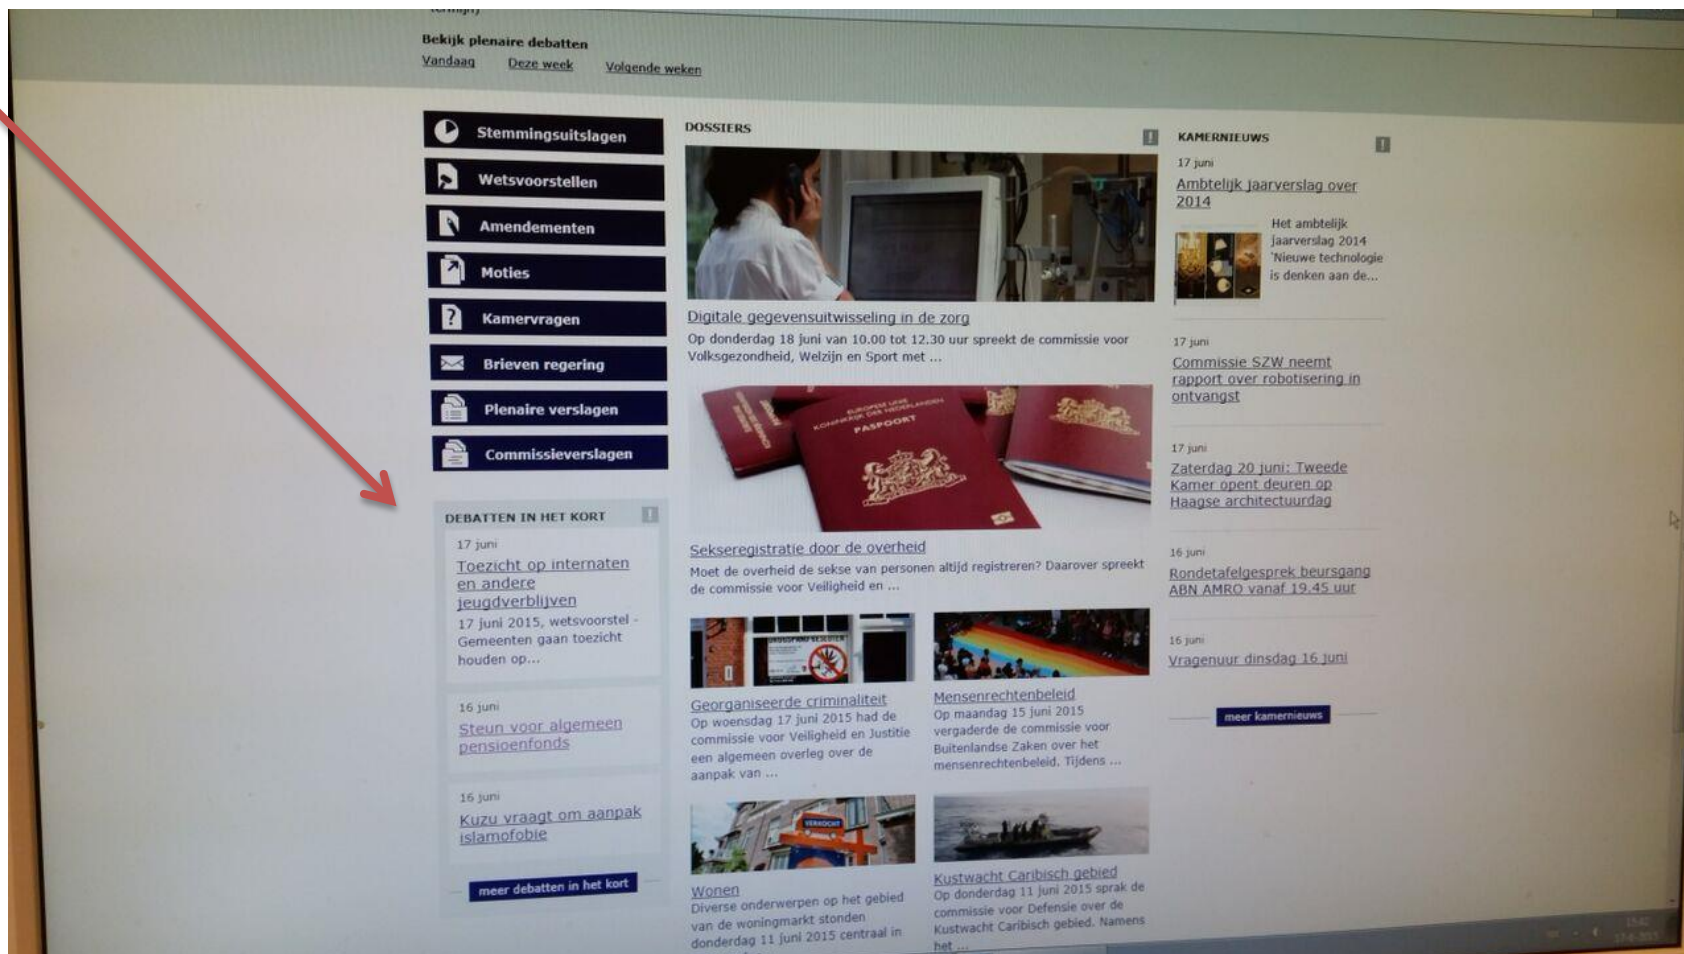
Bekijk plenaire debatten
Vandaag Deze week Volgende weken

Stemmingsuitslagen
Wetsvoorstellen
Amendementen
Moties
Kamervragen
Brieven regering
Plenaire verslagen
Commissieverslagen

DEBATTEN IN HET KORT

17 juni
Toezicht op internaten en andere jeugdverblijven
17 juni 2015, wetsvoorstel - Gemeenten gaan toezicht houden op...

16 juni
Steun voor algemeen pensioenfonds

16 juni
Kuzu vraagt om aanpak islamofobie

meer debatten in het kort

DOSSIERS

Digitale gegevensuitwisseling in de zorg
Op donderdag 18 juni van 10.00 tot 12.30 uur spreekt de commissie voor Volksgezondheid, Welzijn en Sport met ...

EUROPESE UNIE KONINKRIJK DER NEDERLANDEN PASPOORT

Sekseregistratie door de overheid
Moet de overheid de sekse van personen altijd registreren? Daarover spreekt de commissie voor Veiligheid en ...

Georganiseerde criminaliteit
Op woensdag 17 juni 2015 had de commissie voor Veiligheid en Justitie een algemeen overleg over de aanpak van ...

Mensenrechtenbeleid
Op maandag 15 juni 2015 vergaderde de commissie voor Buitenlandse Zaken over het mensenrechtenbeleid. Tijdens ...

VERKOCHT

Wonen
Diverse onderwerpen op het gebied van de woningmarkt stonden donderdag 11 juni 2015 centraal in

Kustwacht Caribisch gebied
Op donderdag 11 juni 2015 sprak de commissie voor Defensie over de Kustwacht Caribisch gebied. Namens het ...

KAMERNIEUWS

17 juni
Ambtelijk jaarverslag over 2014
Het ambtelijk jaarverslag 2014 'Nieuwe technologie is denken aan de...

17 juni
Commissie SZW neemt rapport over robotisering in ontvangst

17 juni
Zaterdag 20 juni: Tweede Kamer opent deuren op Haagse architectuurdag

16 juni
Rondetafelgesprek beursgang ABN AMRO vanaf 19.45 uur

16 juni
Vragenuur dinsdag 16 juni

meer kamernieuws